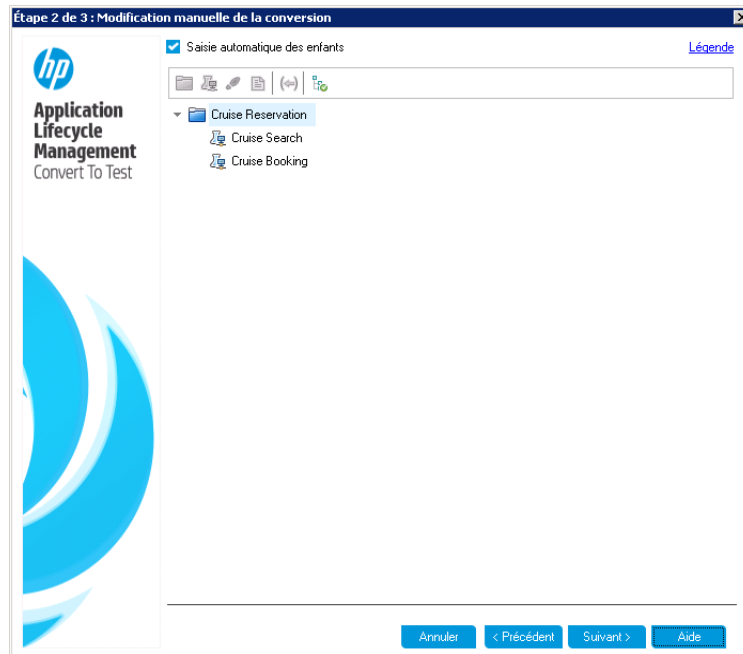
Étape 2 de 3 : Modification manuelle de la conversion

hp

Application Lifecycle Management
Convert To Test

Saisie automatique des enfants

Légende

Cruise Reservation
Cruise Search
Cruise Booking

Annuler
< Précédent
Suivant >
Aide